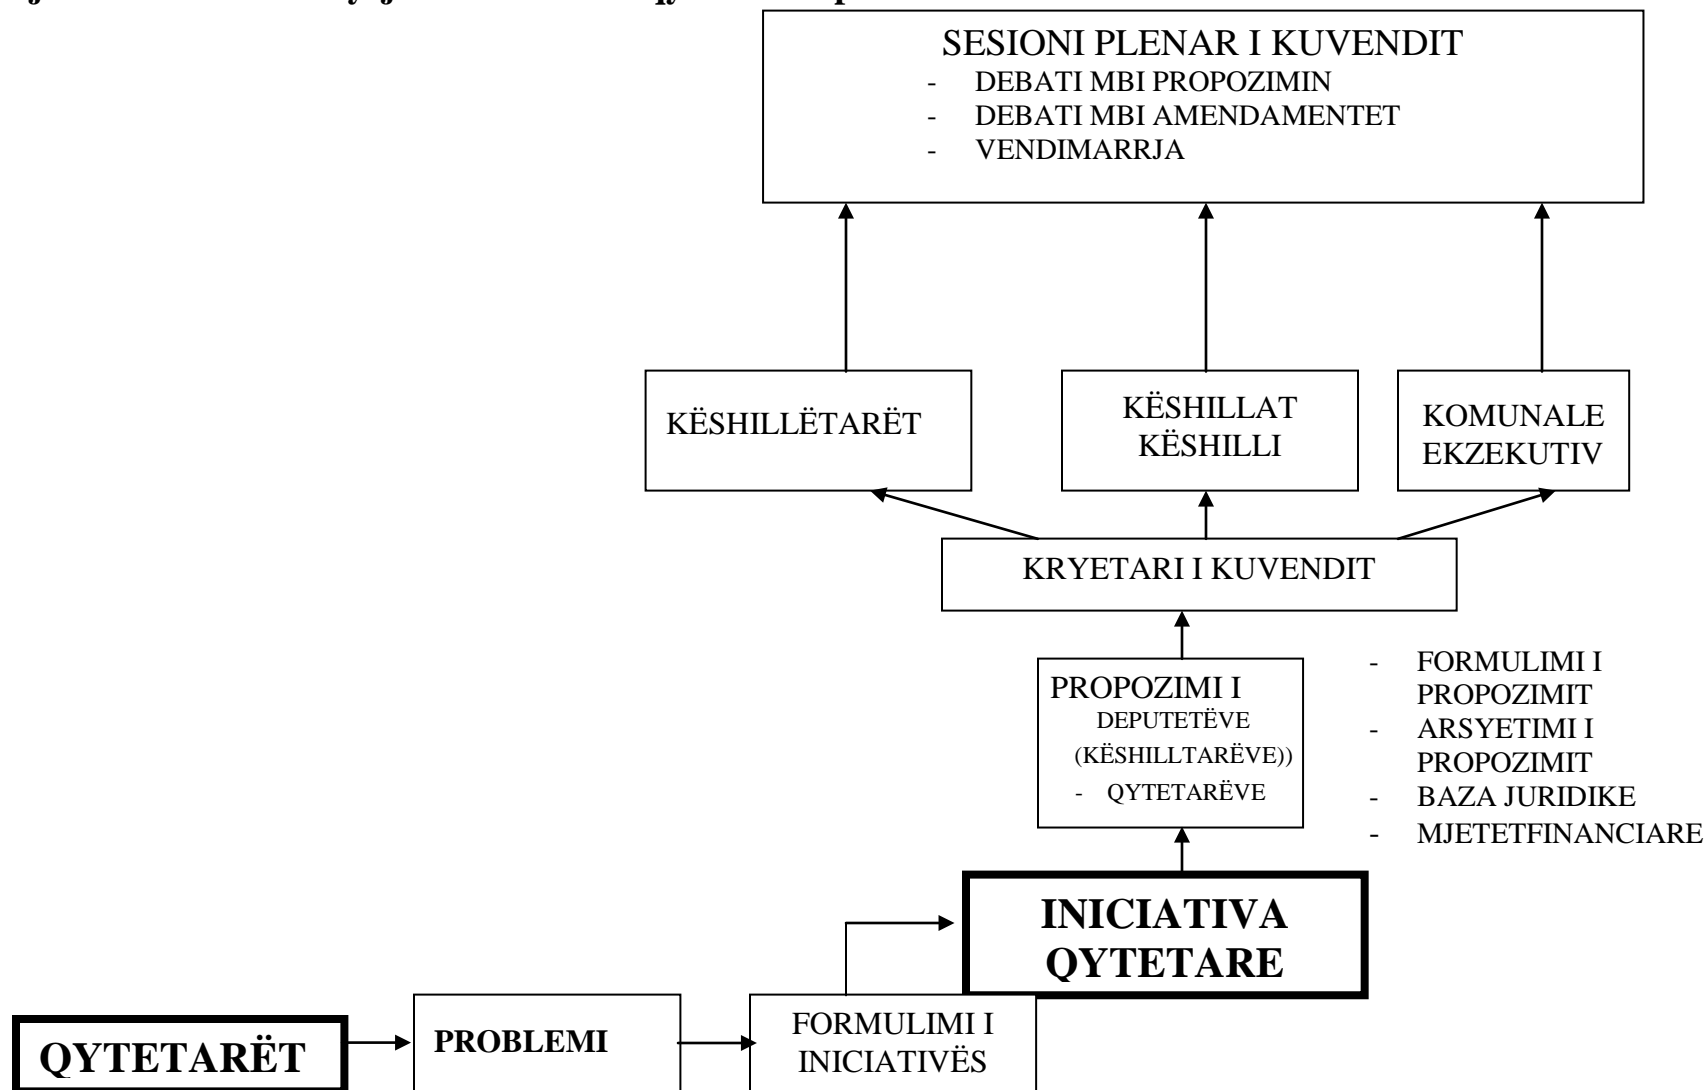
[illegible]

SESIONI PLENAR I KUVENDIT
- DEBATI MBI PROPOZIMIN
- DEBATI MBI AMENDAMENTET
- VENDIMARRJA

KËSHILLËTARËT

KËSHILLAT KËSHILLI

KOMUNALE EKZEKUTIV

KRYETARI I KUVENDIT

PROPOZIMI I DEPUTETËVE (KËSHILLTARËVE))
- QYTETARËVE

- FORMULIMI I PROPOZIMIT
- ARSYETIMI I PROPOZIMIT
- BAZA JURIDIKE
- MJETETFINANCIARE

INICIATIVA QYTETARE

QYTETARËT

PROBLEMI

FORMULIMI I INICIATIVËS